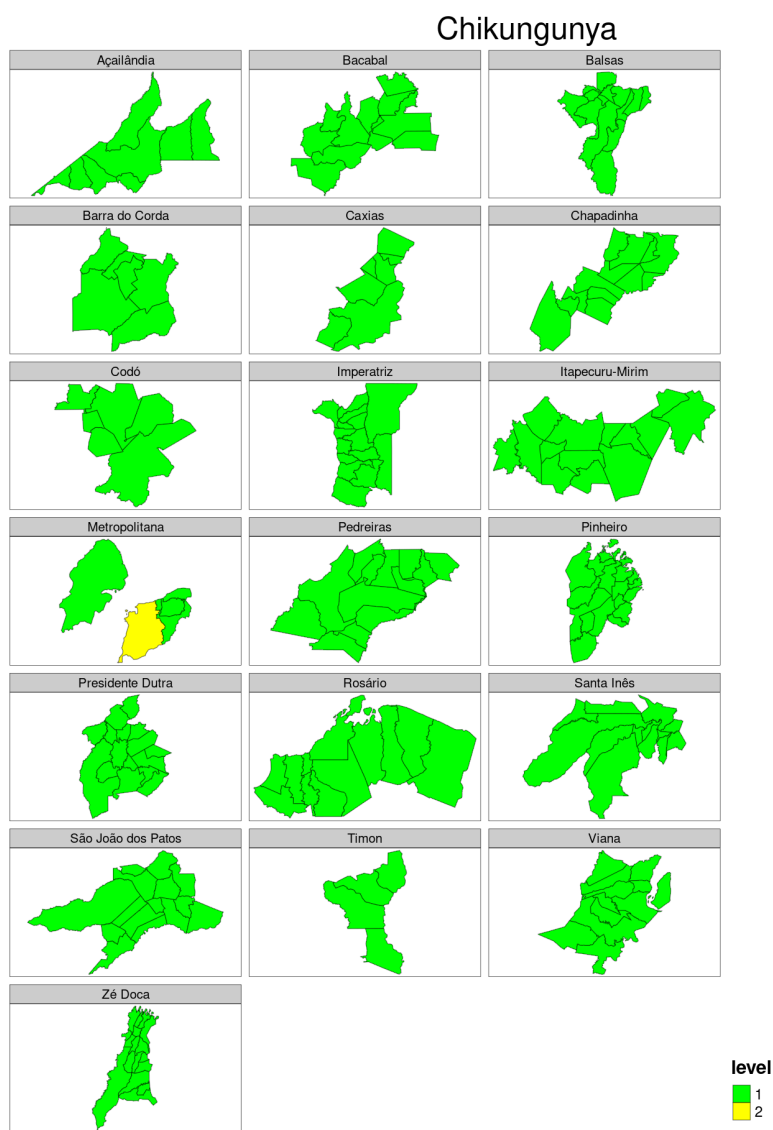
Chikungunya

Açailândia

Bacabal

Balsas

Barra do Corda

Caxias

Chapadinha

Codó

Imperatriz

Itapecuru-Mirim

Metropolitana

Pedreiras

Pinheiro

Presidente Dutra

Rosário

Santa Inês

São João dos Patos

Timon

Viana

Zé Doca

level
1
2